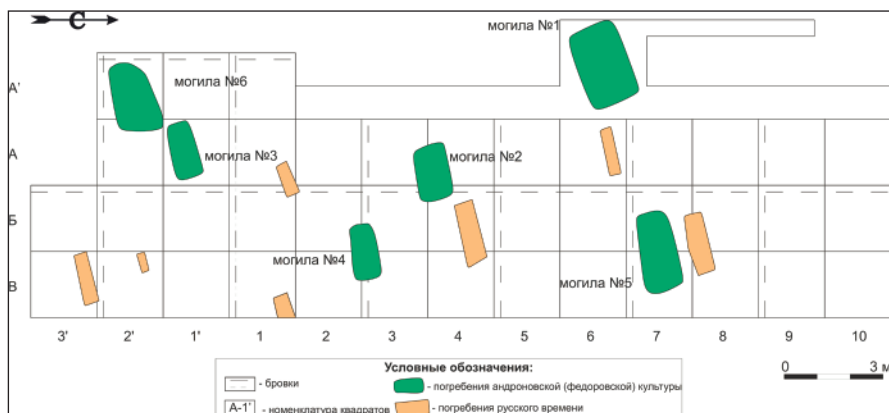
С

могила №1

A'

могила №6

A

могила №3

могила №2

Б

могила №4

В

могила №5

3'
2'
1'
1
2
3
4
5
6
7
8
9
10

Условные обозначения:
- бровки
A-1' - номенклатура квадратов
- погребения андроновской (федоровской) культуры
- погребения русского времени

0
3 м